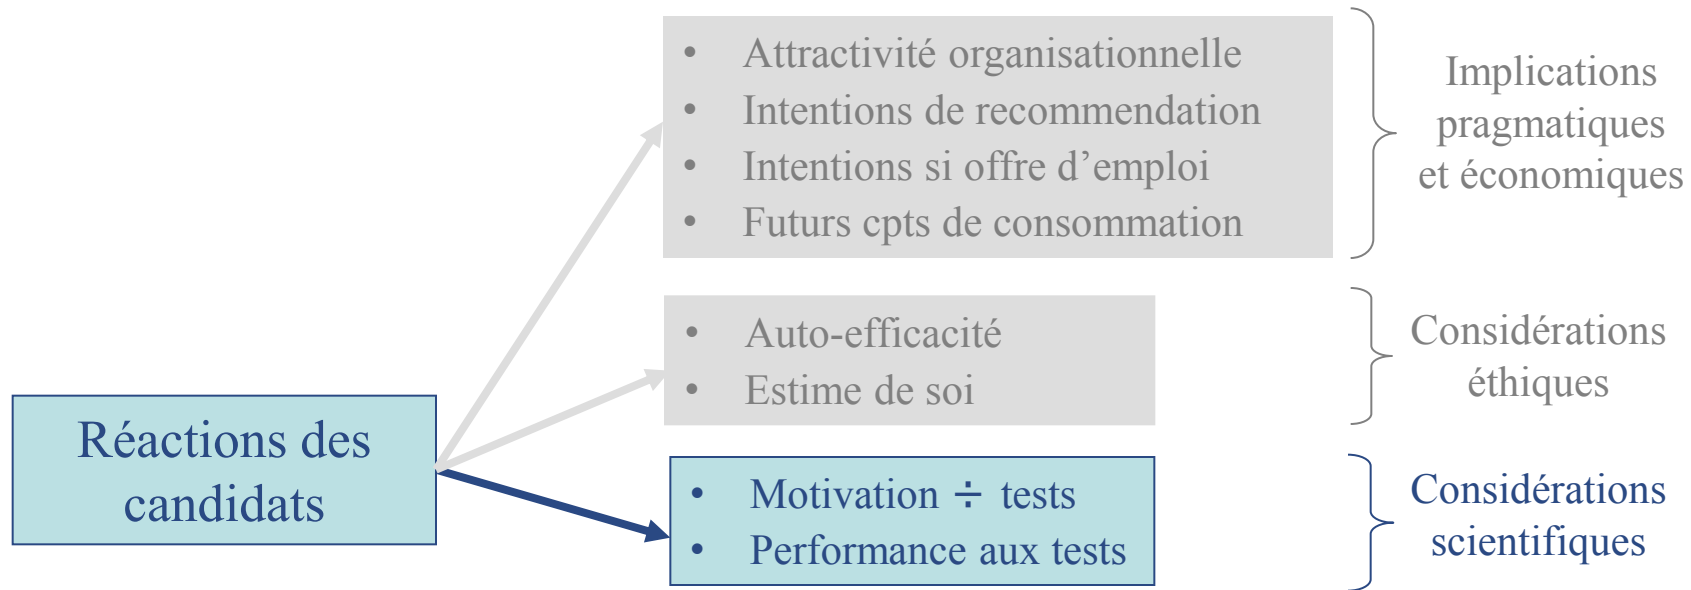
Réactions des candidats

- Attractivité organisationnelle
- Intentions de recommendation
- Intentions si offre d'emploi
- Futurs cpts de consommation

Implications pragmatiques et économiques

- Auto-efficacité
- Estime de soi

Considérations éthiques

- Motivation ÷ tests
- Performance aux tests

Considérations scientifiques